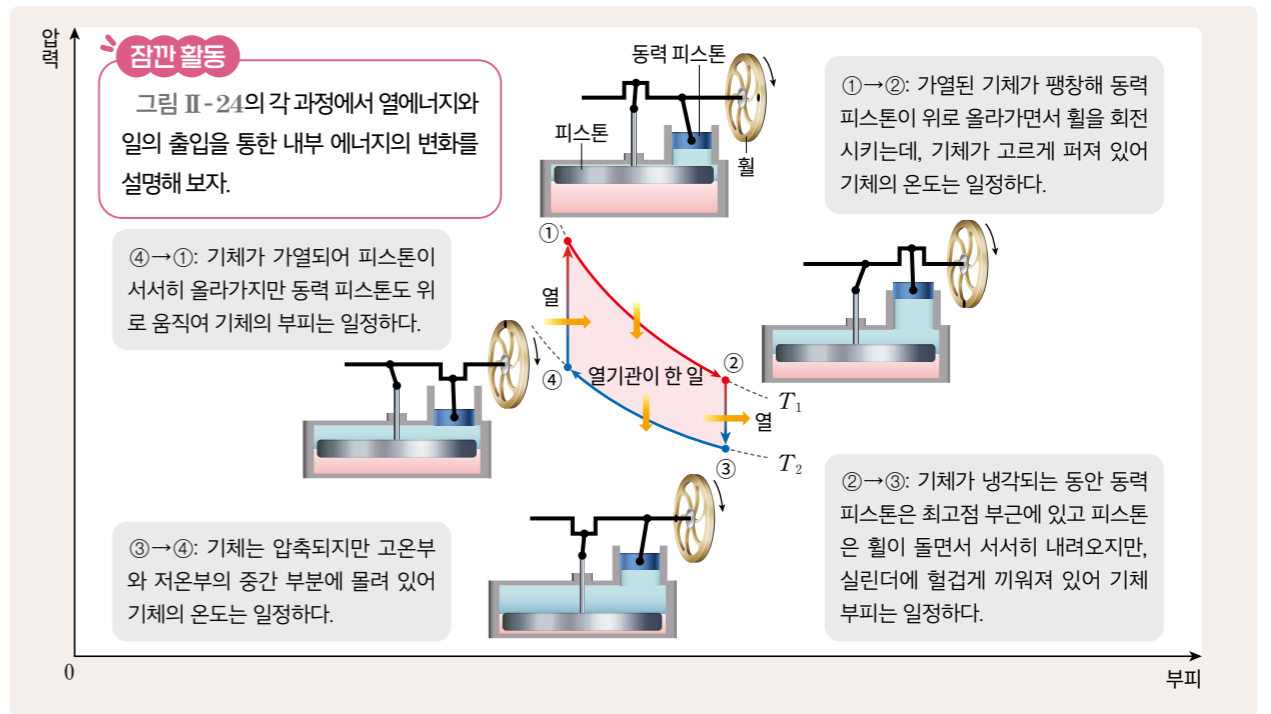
압력

잠깐 활동

그림 Ⅱ-24의 각 과정에서 열에너지와 일의 출입을 통한 내부 에너지의 변화를 설명해 보자.

동력 피스톤

피스톤

휠

①→②: 가열된 기체가 팽창해 동력 피스톤이 위로 올라가면서 휠을 회전시키는데, 기체가 고르게 퍼져 있어 기체의 온도는 일정하다.

④→①: 기체가 가열되어 피스톤이 서서히 올라가지만 동력 피스톤도 위로 움직여 기체의 부피는 일정하다.

①

열

④

열기관이 한 일

②

$T_1$

열

③

$T_2$

②→③: 기체가 냉각되는 동안 동력 피스톤은 최고점 부근에 있고 피스톤은 휠이 돌면서 서서히 내려오지만, 실린더에 헐겁게 끼워져 있어 기체 부피는 일정하다.

③→④: 기체는 압축되지만 고온부와 저온부의 중간 부분에 몰려 있어 기체의 온도는 일정하다.

0

부피